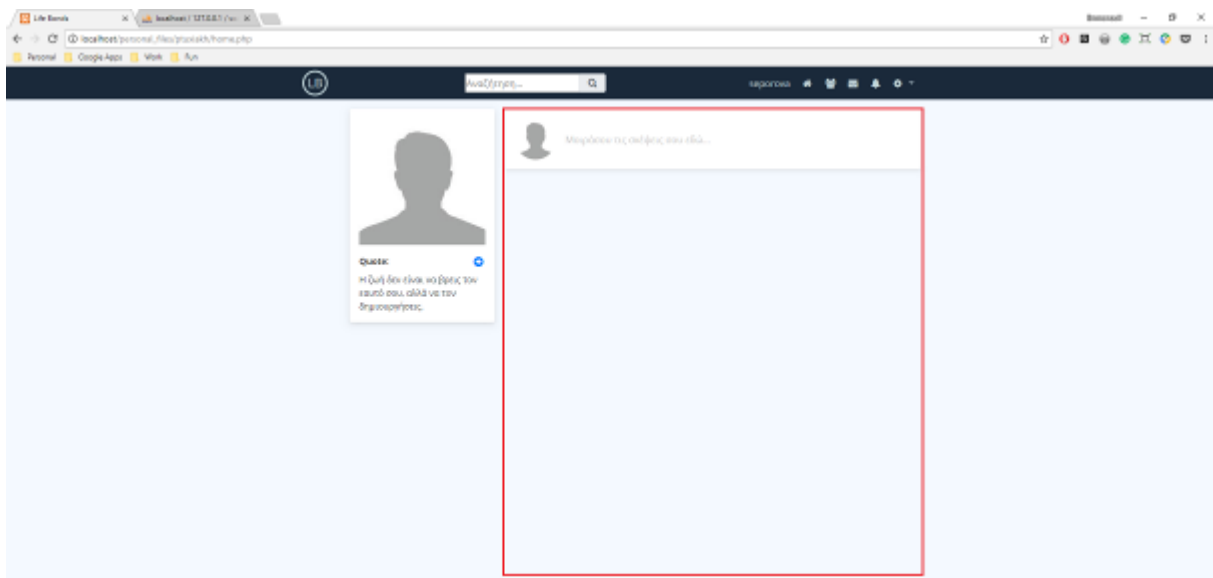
Life Bonds ×
localhost / 127.0.0.1 / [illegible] ×

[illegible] – ×

localhost/personal_files/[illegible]/home.php

Personal Google Apps Work Fun

LB

Αναζήτηση...

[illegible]

Μοιράσου τις σκέψεις σου εδώ...

Quote:

Η ζωή δεν είναι να βρεις τον εαυτό σου, αλλά να τον δημιουργήσεις.